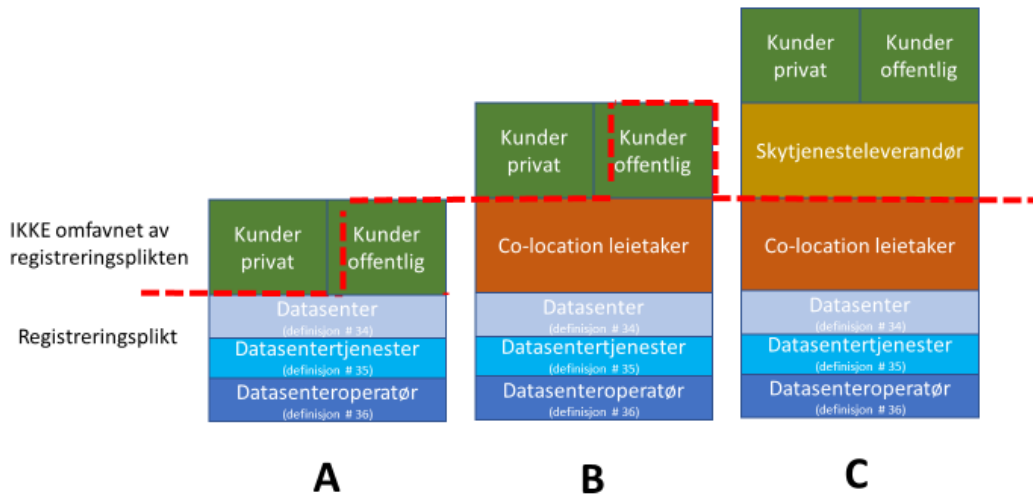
IKKE omfavnet av registreringsplikten

Registreringsplikt

Kunder privat

Kunder offentlig

Datasenter
(definisjon # 34)

Datasentertjenester
(definisjon # 35)

Datasenteroperatør
(definisjon # 36)

A

Kunder privat

Kunder offentlig

Co-location leietaker

Datasenter
(definisjon # 34)

Datasentertjenester
(definisjon # 35)

Datasenteroperatør
(definisjon # 36)

B

Kunder privat

Kunder offentlig

Skytjenesteleverandør

Co-location leietaker

Datasenter
(definisjon # 34)

Datasentertjenester
(definisjon # 35)

Datasenteroperatør
(definisjon # 36)

C